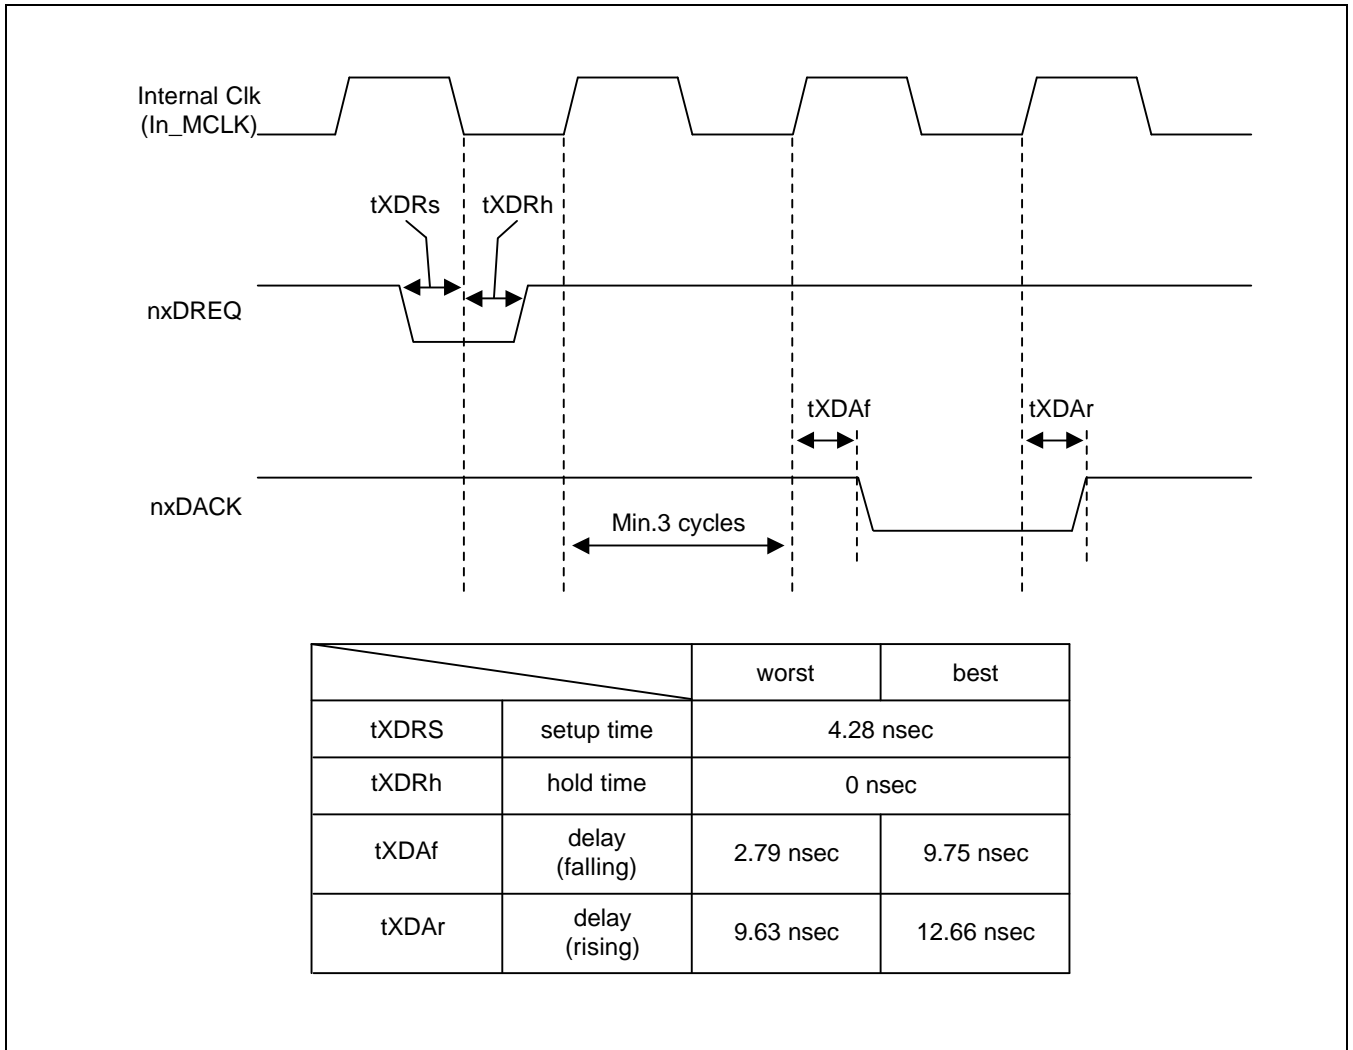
Internal Clk
(In_MCLK)

tXDRs tXDRh

nxDREQ

tXDAf tXDAr

nxDACK

Min.3 cycles

| | | worst | best |
|---|---|---|---|
| tXDRS | setup time | 4.28 nsec | |
| tXDRh | hold time | 0 nsec | |
| tXDAf | delay (falling) | 2.79 nsec | 9.75 nsec |
| tXDAr | delay (rising) | 9.63 nsec | 12.66 nsec |